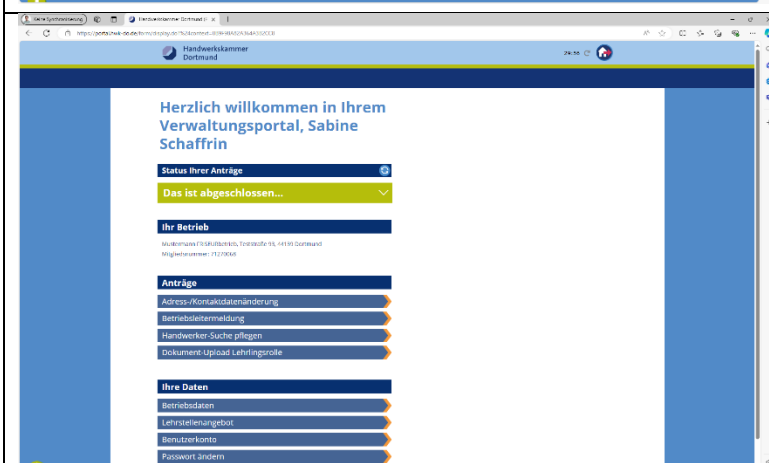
Keine Synchronisierung

Handwerkskammer Dortmund

https://portal.hwk-do.de/formdisplay.do?%24context=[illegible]

Handwerkskammer Dortmund

29:58

Herzlich willkommen in Ihrem Verwaltungsportal, Sabine Schaffrin

Status Ihrer Anträge

Das ist abgeschlossen...

Ihr Betrieb

Mustermann FRISEURbetrieb, Teststraße 95, 44139 Dortmund
Mitgliedsnummer: 7127004

Anträge

Adress-/Kontaktdatenänderung

Betriebsleitermeldung

Handwerker-Suche pflegen

Dokument-Upload Lehrlingsrolle

Ihre Daten

Betriebsdaten

Lehrstellenangebot

Benutzerkonto

Passwort ändern